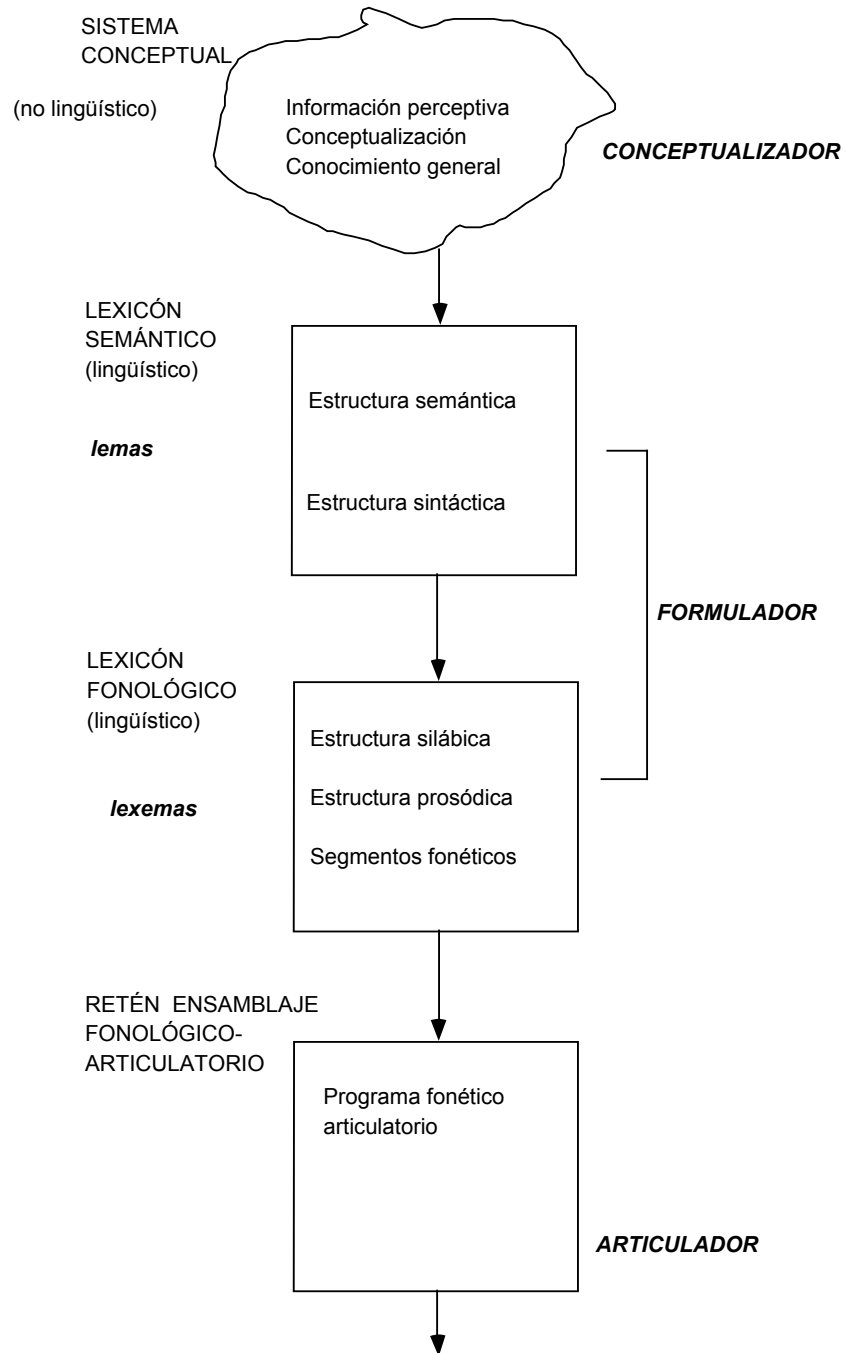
SISTEMA CONCEPTUAL

(no lingüístico)

Información perceptiva
Conceptualización
Conocimiento general

CONCEPTUALIZADOR

LEXICÓN SEMÁNTICO (lingüístico)

lemas

Estructura semántica

Estructura sintáctica

FORMULADOR

LEXICÓN FONOLÓGICO (lingüístico)

lexemas

Estructura silábica

Estructura prosódica

Segmentos fonéticos

RETÉN ENSAMBLAJE FONOLÓGICO-ARTICULATORIO

Programa fonético articulatorio

ARTICULADOR